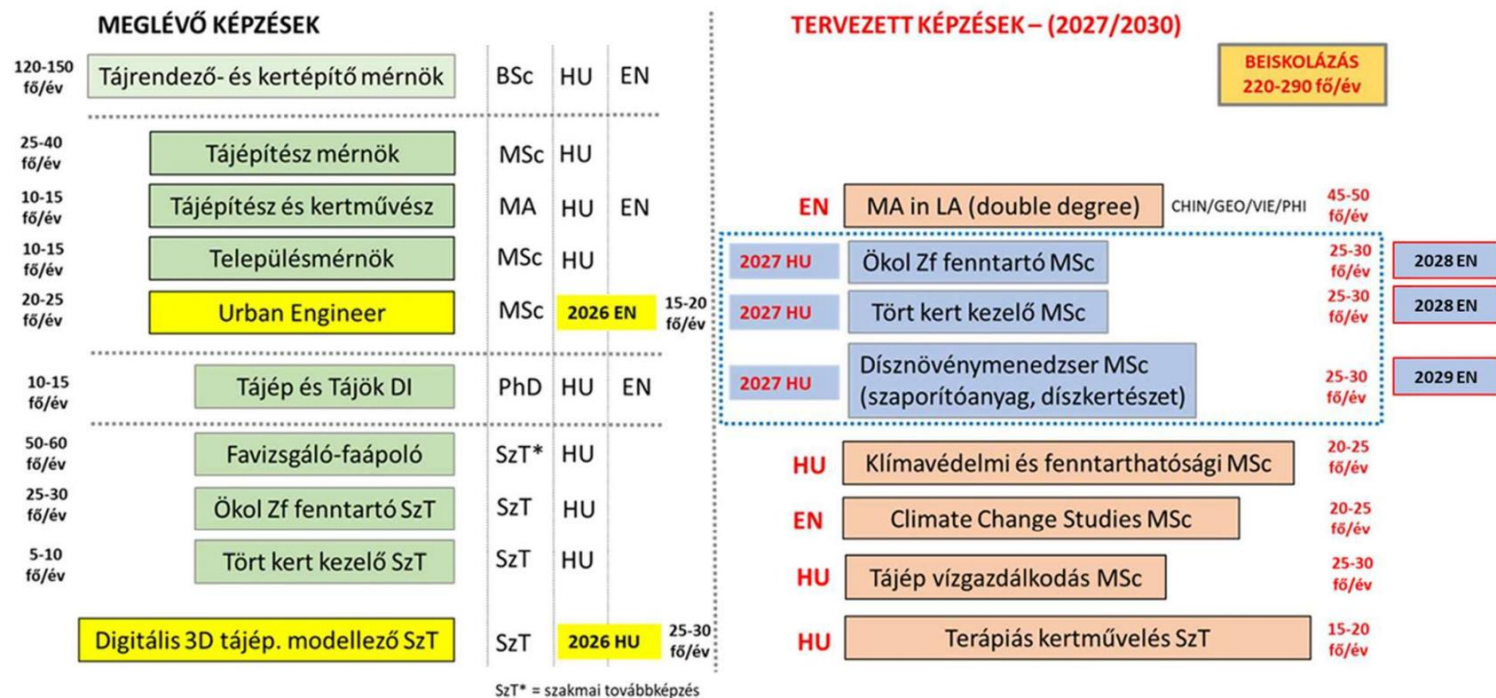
MEGLÉVŐ KÉPZÉSEK

120-150 fő/év | Tájrendező- és kertépítő mérnök | BSc | HU | EN

25-40 fő/év | Tájépítész mérnök | MSc | HU

10-15 fő/év | Tájépítész és kertművész | MA | HU | EN

10-15 fő/év | Településmérnök | MSc | HU

20-25 fő/év | Urban Engineer | MSc | 2026 EN | 15-20 fő/év

10-15 fő/év | Tájép és Tájök DI | PhD | HU | EN

50-60 fő/év | Favizsgáló-faápoló | SzT* | HU

25-30 fő/év | Ökol Zf fenntartó SzT | SzT | HU

5-10 fő/év | Tört kert kezelő SzT | SzT | HU

Digitális 3D tájép. modellező SzT | SzT | 2026 HU | 25-30 fő/év

SzT* = szakmai továbbképzés

TERVEZETT KÉPZÉSEK – (2027/2030)

BEISKOLÁZÁS 220-290 fő/év

EN | MA in LA (double degree) | CHIN/GEO/VIE/PHI | 45-50 fő/év

2027 HU | Ökol Zf fenntartó MSc | 25-30 fő/év | 2028 EN

2027 HU | Tört kert kezelő MSc | 25-30 fő/év | 2028 EN

2027 HU | Dísznövénymenedzser MSc (szaporítóanyag, díszkertészet) | 25-30 fő/év | 2029 EN

HU | Klímavédelmi és fenntarthatósági MSc | 20-25 fő/év

EN | Climate Change Studies MSc | 20-25 fő/év

HU | Tájép vízgazdálkodás MSc | 25-30 fő/év

HU | Terápiás kertművelés SzT | 15-20 fő/év